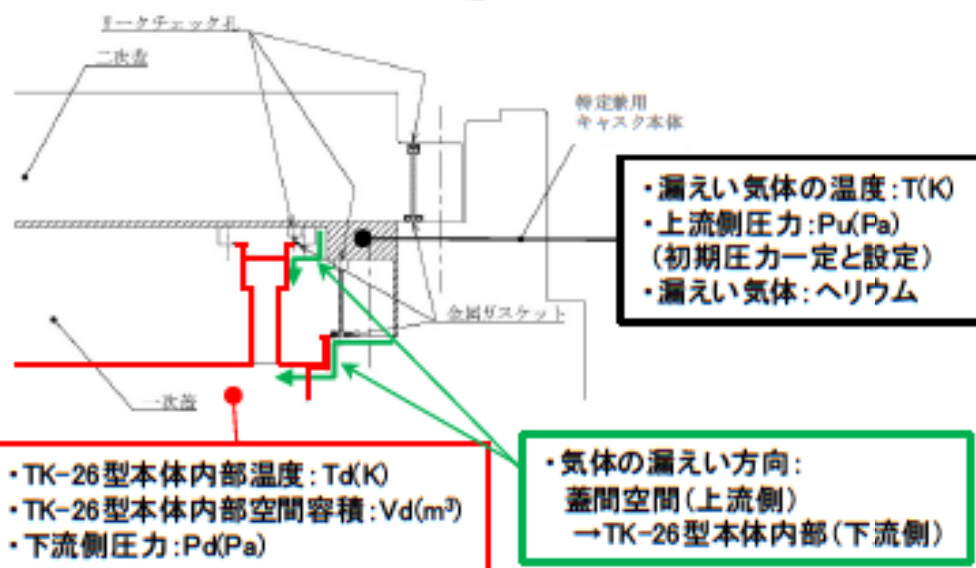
リークチェック孔

二次蓋

特定兼用
キャスク本体

・漏えい気体の温度：T(K)
・上流側圧力：Pu(Pa)
（初期圧力一定と設定）
・漏えい気体：ヘリウム

金属ガスケット

一次蓋

・TK-26型本体内部温度：Td(K)
・TK-26型本体内部空間容積：Vd($m^3$)
・下流側圧力：Pd(Pa)

・気体の漏えい方向：
蓋間空間（上流側）
→TK-26型本体内部（下流側）